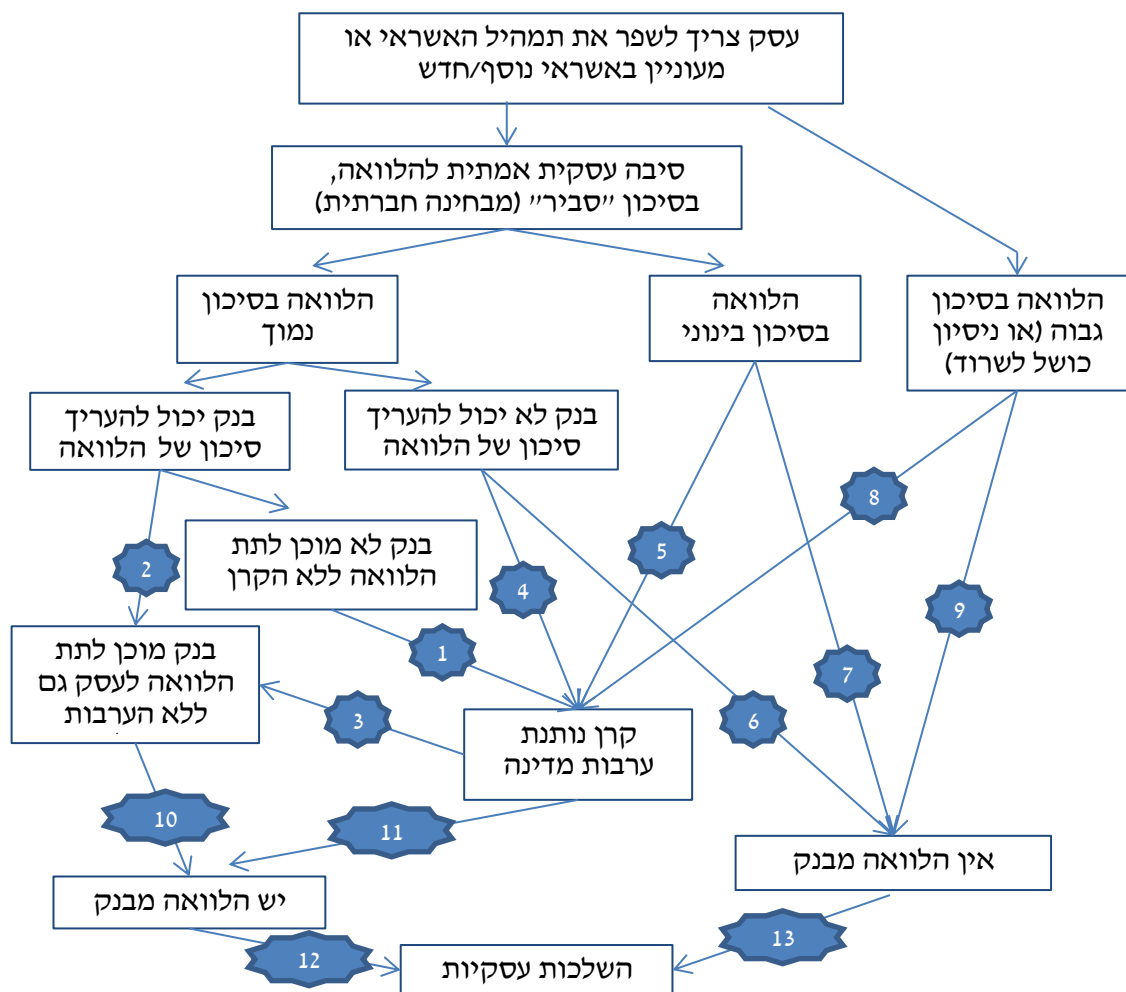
עסק צריך לשפר את תמהיל האשראי או מעוניין באשראי נוסף/חדש

סיבה עסקית אמתית להלוואה, בסיכון "סביר" (מבחינה חברתית)

הלוואה בסיכון גבוה (או ניסיון כושל לשרוד)

הלוואה בסיכון בינוני

הלוואה בסיכון נמוך

בנק לא יכול להעריך סיכון של הלוואה

בנק יכול להעריך סיכון של הלוואה

8

בנק לא מוכן לתת הלוואה ללא הקרן

5

4

2

9

1

בנק מוכן לתת הלוואה לעסק גם ללא הערבות

7

3

קרן נותנת ערבות מדינה

6

10

11

אין הלוואה מבנק

יש הלוואה מבנק

13

12

השלכות עסקיות